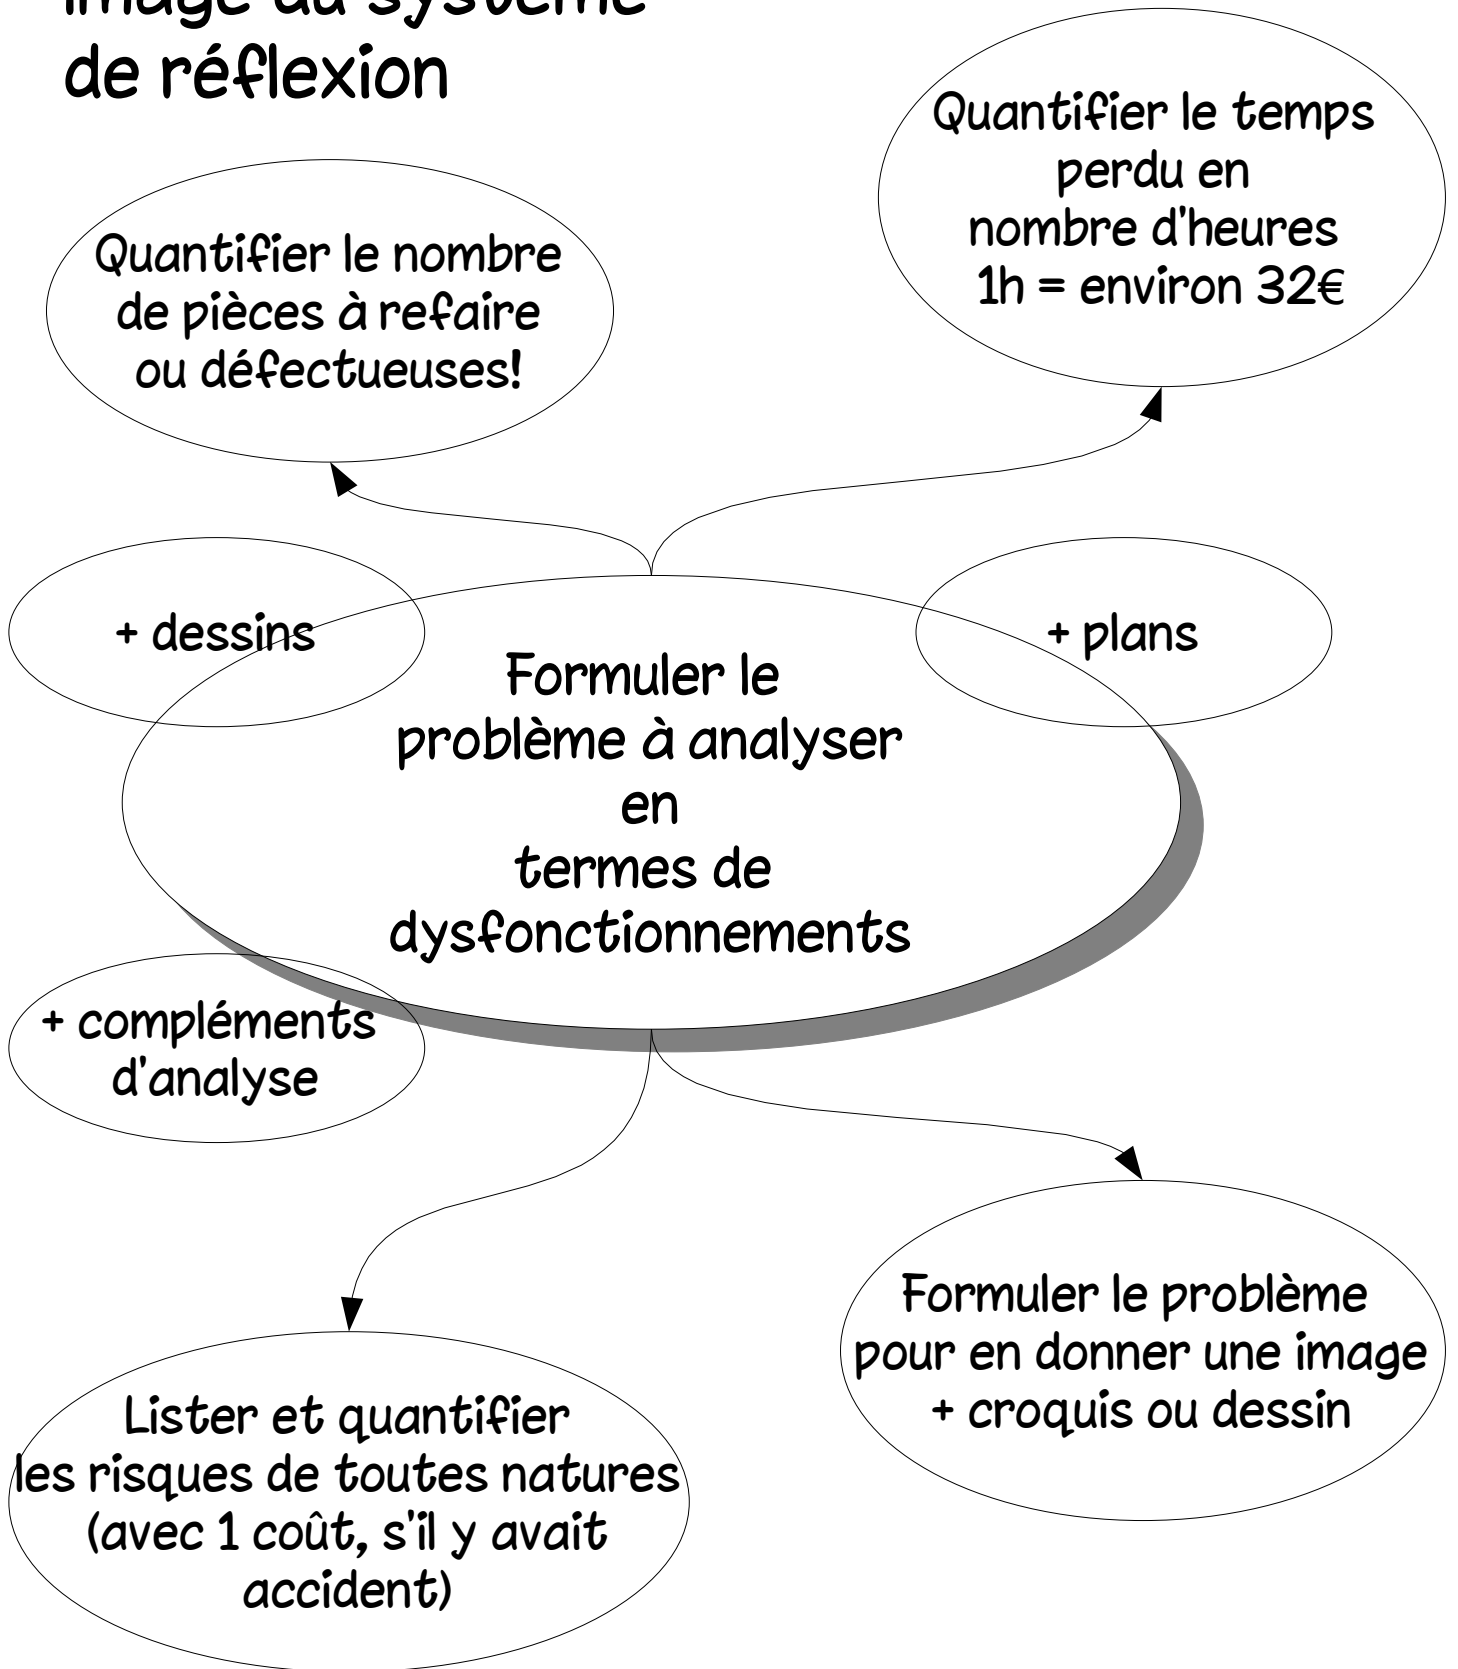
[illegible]
de réflexion

Quantifier le temps perdu en nombre d'heures 1h = environ 32€

Quantifier le nombre de pièces à refaire ou défectueuses!

+ dessins

+ plans

Formuler le problème à analyser en termes de dysfonctionnements

+ compléments d'analyse

Formuler le problème pour en donner une image + croquis ou dessin

Lister et quantifier les risques de toutes natures (avec 1 coût, s'il y avait accident)